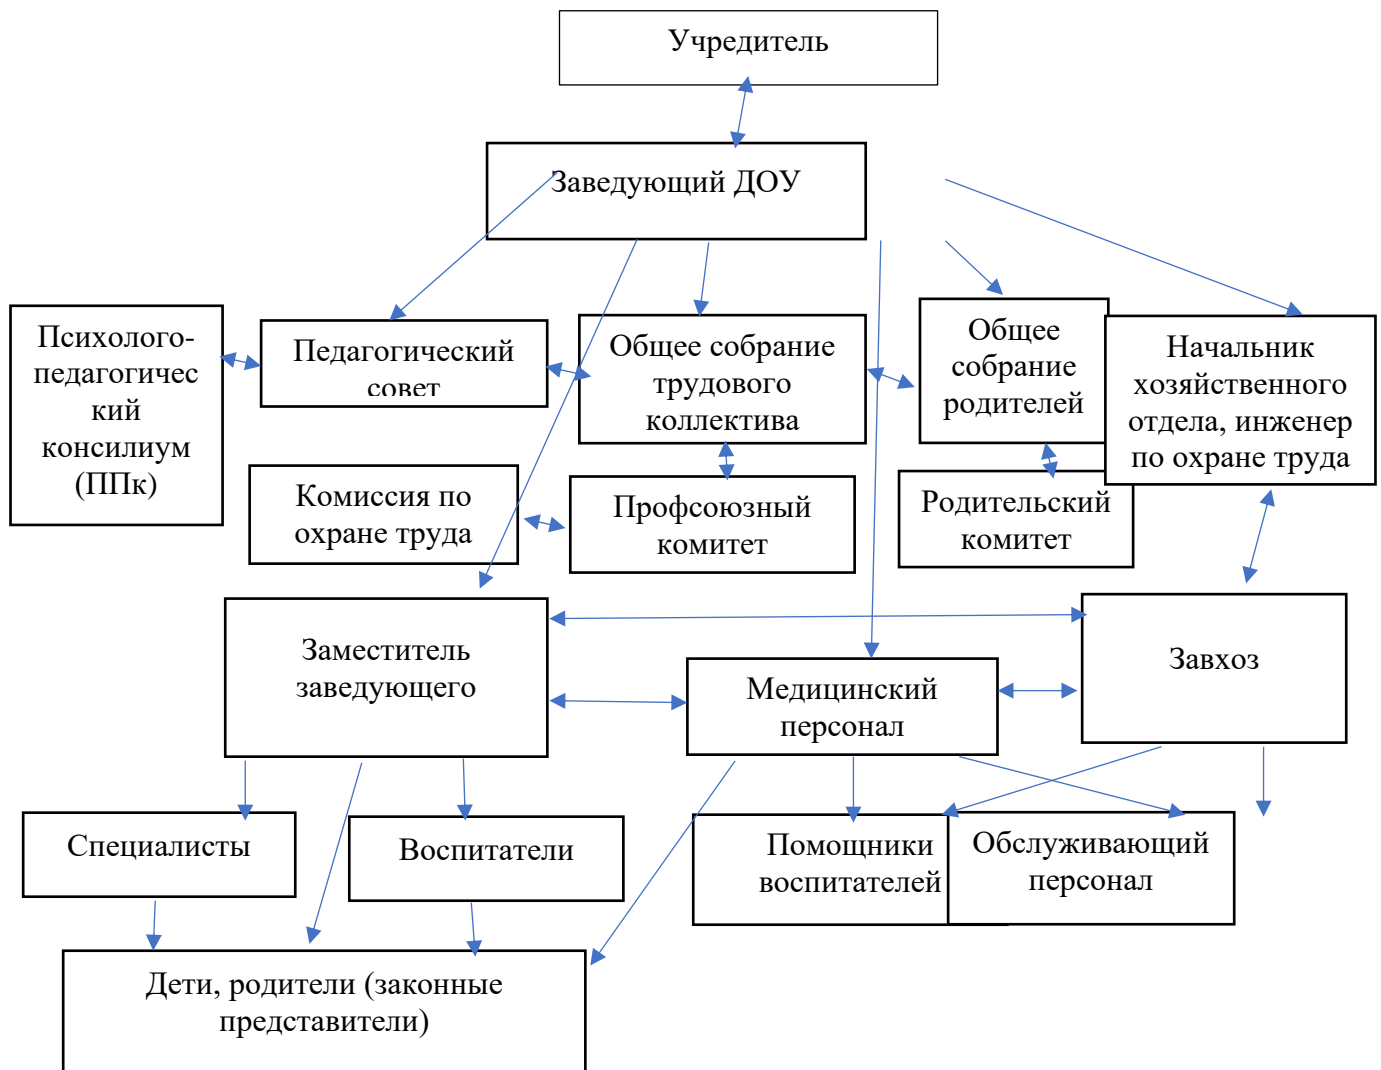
Учредитель

Заведующий ДОУ

Психолого-педагогический консилиум (ППк)

Педагогический совет

Общее собрание трудового коллектива

Общее собрание родителей

Начальник хозяйственного отдела, инженер по охране труда

Комиссия по охране труда

Профсоюзный комитет

Родительский комитет

Заместитель заведующего

Медицинский персонал

Завхоз

Специалисты

Воспитатели

Помощники воспитателей

Обслуживающий персонал

Дети, родители (законные представители)